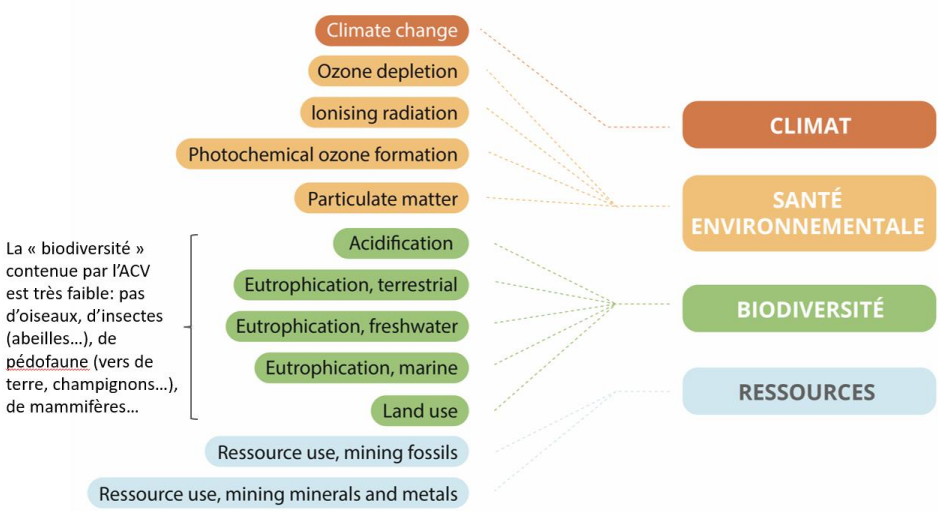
Climate change
Ozone depletion
Ionising radiation
Photochemical ozone formation
Particulate matter
Acidification
Eutrophication, terrestrial
Eutrophication, freshwater
Eutrophication, marine
Land use
Ressource use, mining fossils
Ressource use, mining minerals and metals

La « biodiversité » contenue par l'ACV est très faible: pas d'oiseaux, d'insectes (abeilles…), de pédofaune (vers de terre, champignons…), de mammifères…

CLIMAT
SANTÉ ENVIRONNEMENTALE
BIODIVERSITÉ
RESSOURCES